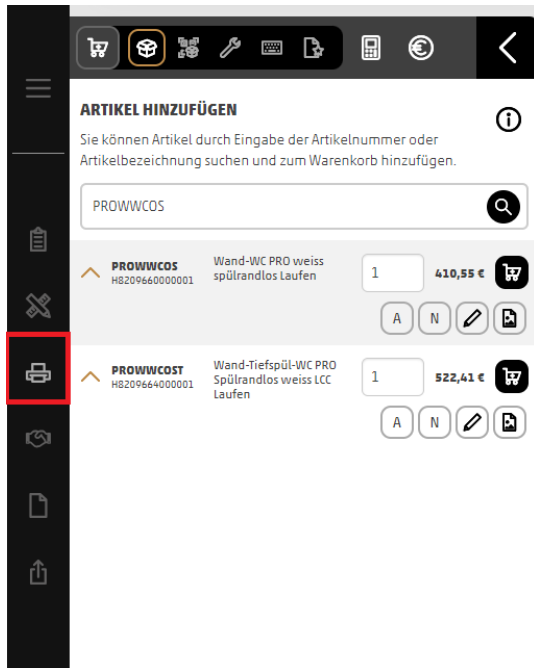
ARTIKEL HINZUFÜGEN

Sie können Artikel durch Eingabe der Artikelnummer oder Artikelbezeichnung suchen und zum Warenkorb hinzufügen.

PROWWCOS

| | | | |
|---|---|---|---|
| PROWWCOS H8209660000001 | Wand-WC PRO weiss spülrandlos Laufen | 1 | 410,55 € |
| PROWWCOST H8209664000001 | Wand-Tiefspül-WC PRO Spülrandlos weiss LCC Laufen | 1 | 522,41 € |

A N

A N